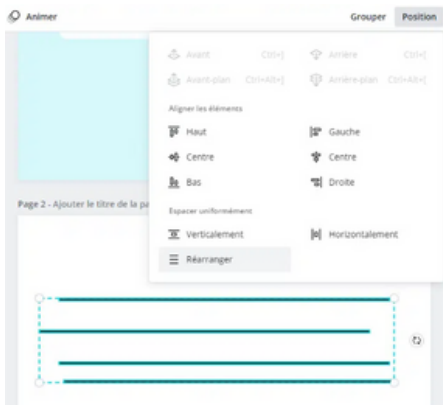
Animer

Grouper Position

Avant Ctrl+]

Arrière Ctrl+[

Avant-plan Ctrl+Alt+]

Arrière-plan Ctrl+Alt+[

Aligner les éléments

Haut

Gauche

Centre

Centre

Bas

Droite

Espacer uniformément

Verticalement

Horizontalement

Réarranger

Page 2 - Ajouter le titre de la pa